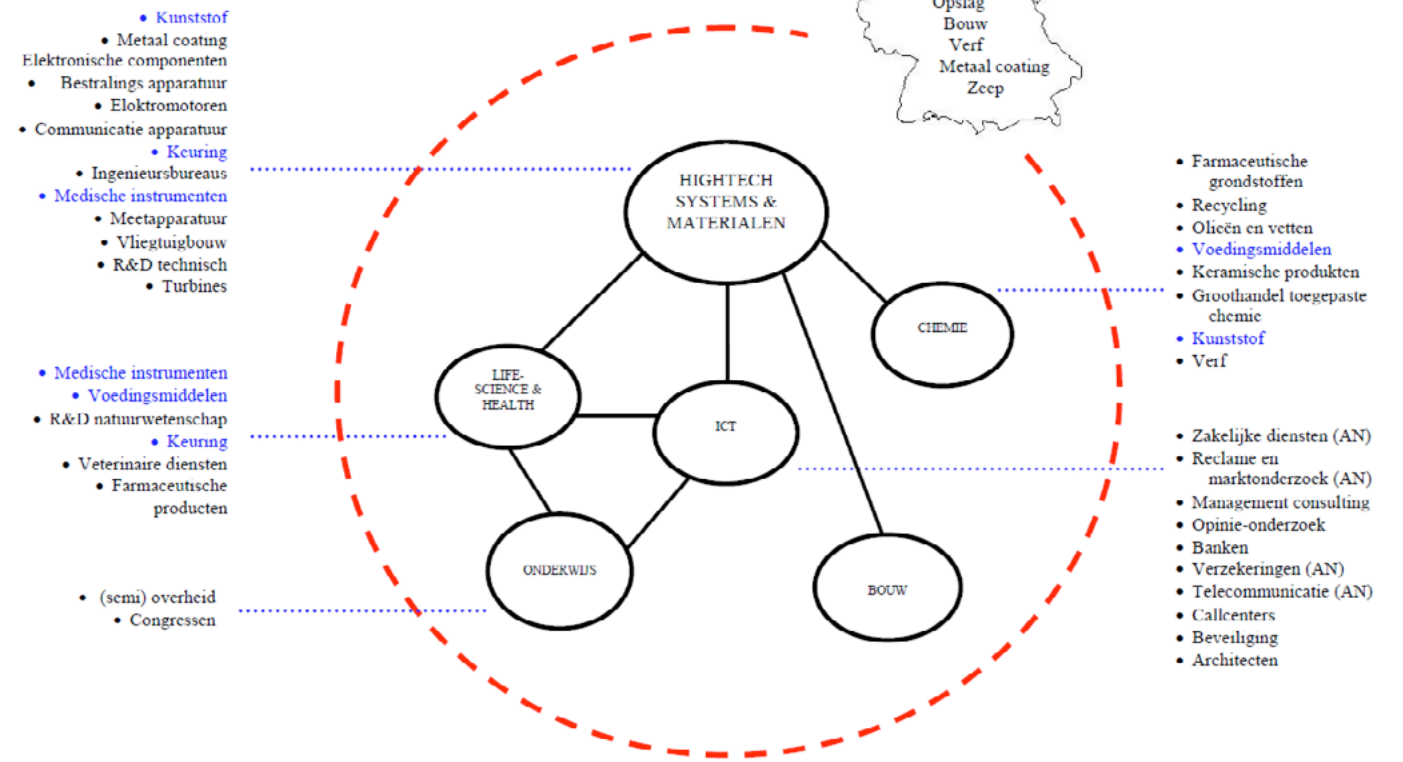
• Kunststof
• Metaal coating
Elektronische componenten
• Bestralings apparatuur
• Elektromotoren
• Communicatie apparatuur
• Keuring
• Ingenieursbureaus
• Medische instrumenten
• Meetapparatuur
• Vliegtuigbouw
• R&D technisch
• Turbines

Opslag
Bouw
Verf
Metaal coating
Zeep

• Farmaceutische grondstoffen
• Recycling
• Olieën en vetten
• Voedingsmiddelen
• Keramische produkten
• Groothandel toegepaste chemie
• Kunststof
• Verf

HIGHTECH SYSTEMS & MATERIALEN

CHEMIE

LIFE-SCIENCE & HEALTH

ICT

ONDERWIJS

BOUW

• Medische instrumenten
• Voedingsmiddelen
• R&D natuurwetenschap
• Keuring
• Veterinaire diensten
• Farmaceutische producten

• Zakelijke diensten (AN)
• Reclame en marktonderzoek (AN)
• Management consulting
• Opinie-onderzoek
• Banken
• Verzekeringen (AN)
• Telecommunicatie (AN)
• Callcenters
• Beveiliging
• Architecten

• (semi) overheid
• Congressen